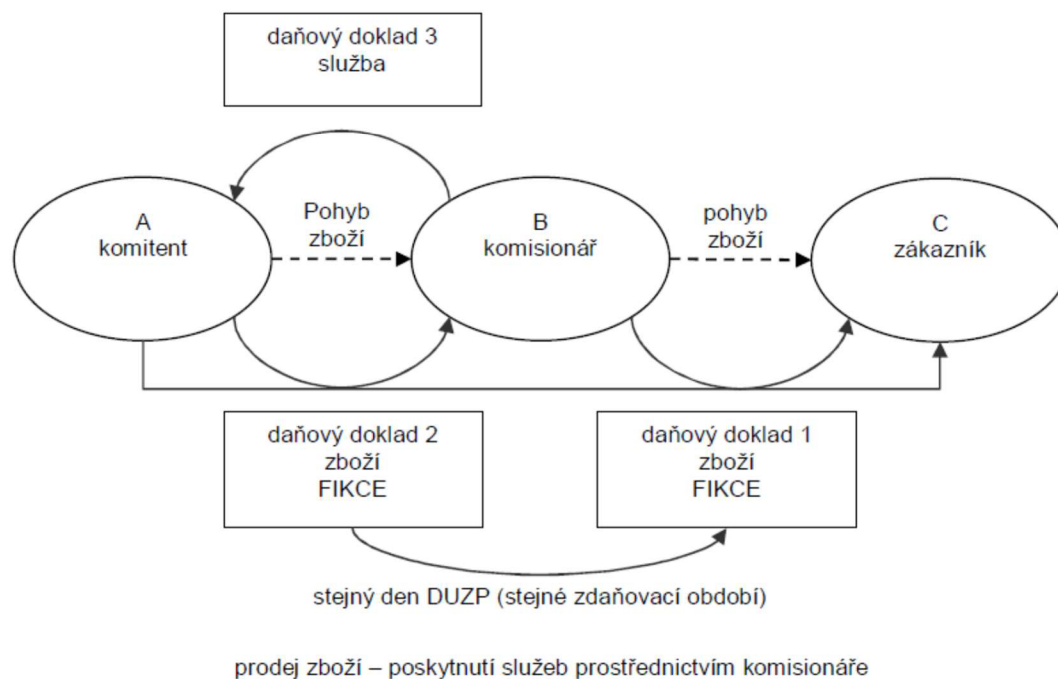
daňový doklad 3
služba

A
komitent

Pohyb
zboží

B
komisionář

pohyb
zboží

C
zákazník

daňový doklad 2
zboží
FIKCE

daňový doklad 1
zboží
FIKCE

stejný den DUZP (stejné zdaňovací období)

prodej zboží – poskytnutí služeb prostřednictvím komisionáře